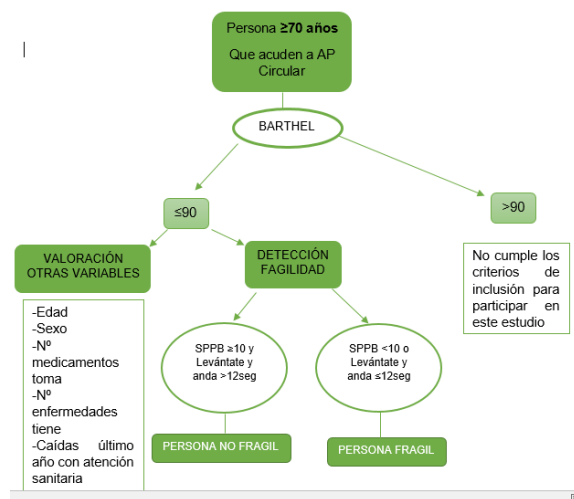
Persona ≥70 años

Que acuden a AP Circular

BARTHEL

≤90

>90

No cumple los criterios de inclusión para participar en este estudio

VALORACIÓN OTRAS VARIABLES

DETECCIÓN FAGILIDAD

-Edad
-Sexo
-Nº medicamentos toma
-Nº enfermedades tiene
-Caídas último año con atención sanitaria

SPPB ≥10 y Levántate y anda >12seg

SPPB <10 o Levántate y anda ≤12seg

PERSONA NO FRAGIL

PERSONA FRAGIL